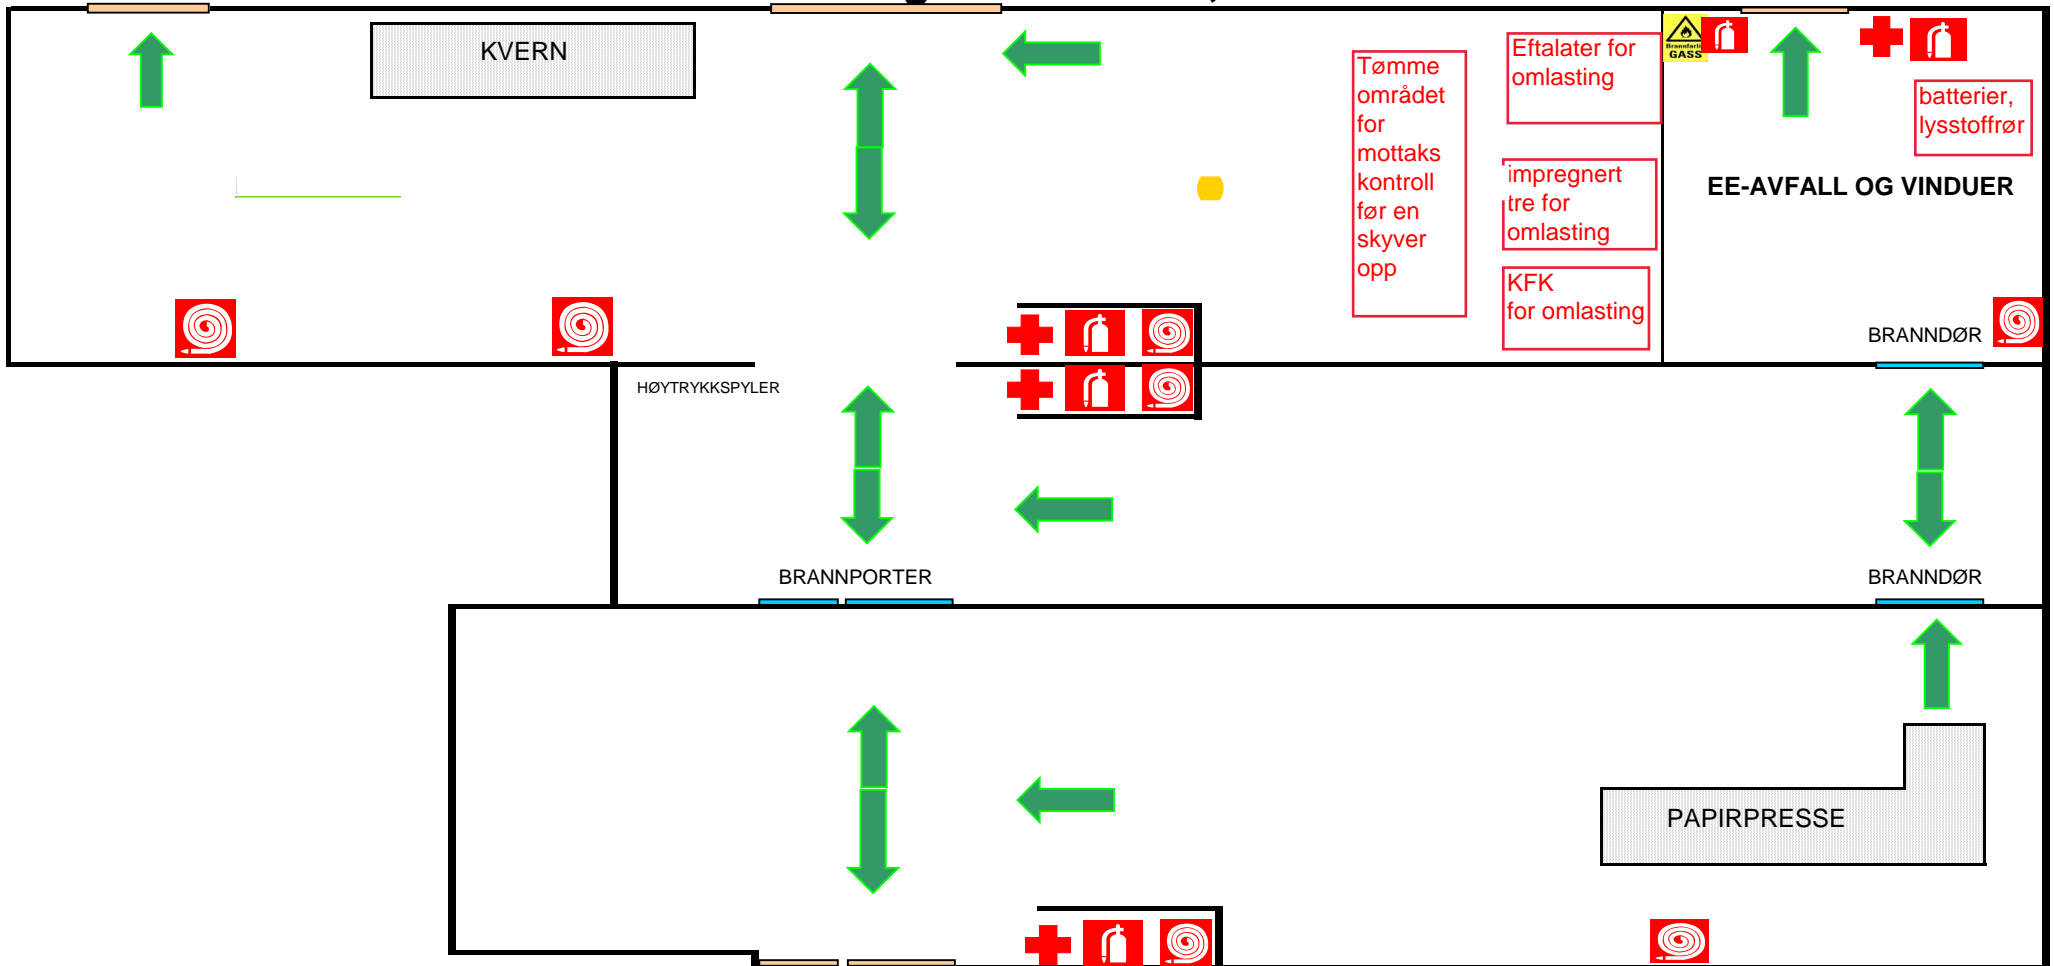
KVERN

Tømme området for mottaks kontroll før en skyver opp

Eftalater for omlasting

impregnert tre for omlasting

KFK for omlasting

Brannfarlig GASS

batterier, lysstoffrør

EE-AVFALL OG VINDUER

BRANNDØR

HØYTRYKKSPYLER

BRANNPORTER

BRANNDØR

PAPIRPRESSE